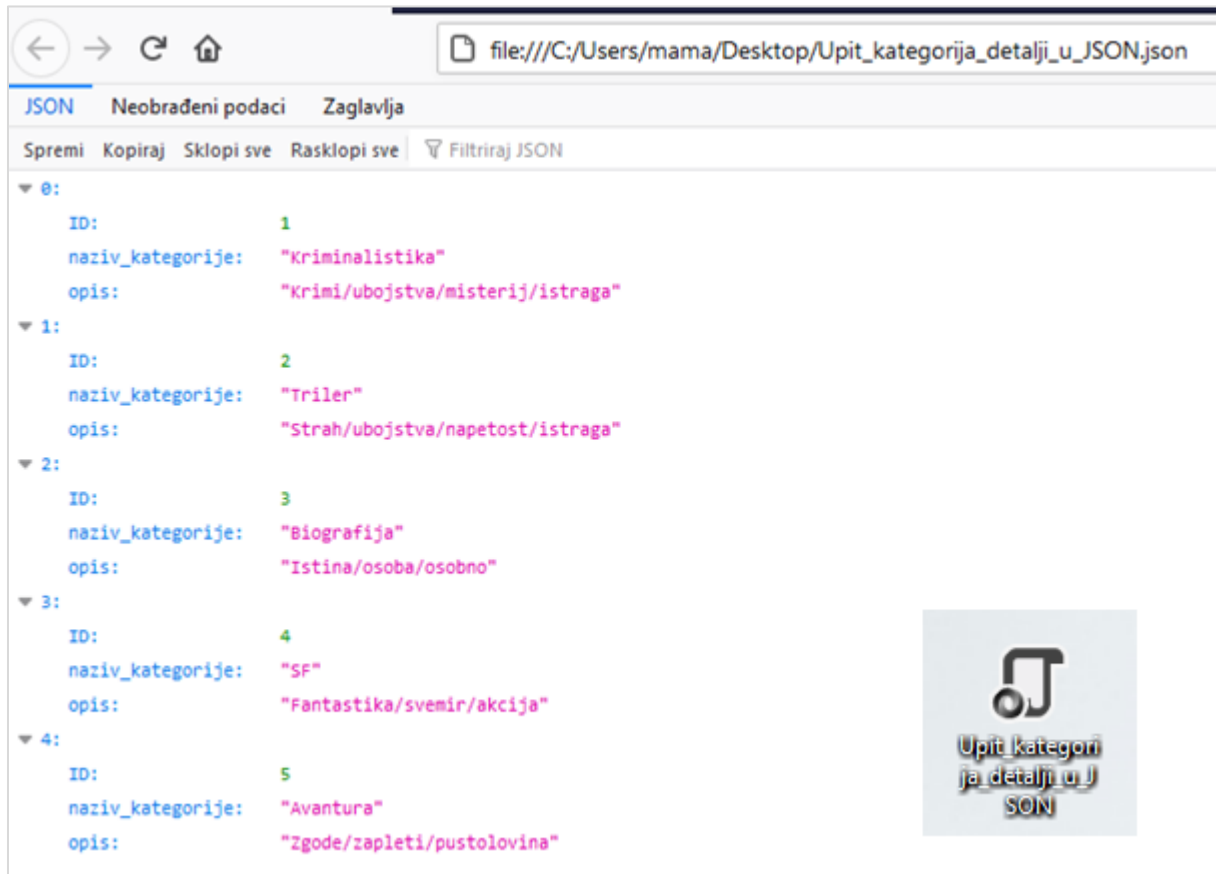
file:///C:/Users/mama/Desktop/Upit_kategorija_detalji_u_JSON.json

JSON Neobrađeni podaci Zaglavlja

Spremi Kopiraj Sklopi sve Rasklopi sve Filtriraj JSON

0:
ID: 1
naziv_kategorije: "Kriminalistika"
opis: "Krimi/ubojstva/misterij/istraga"
1:
ID: 2
naziv_kategorije: "Triler"
opis: "Strah/ubojstva/napetost/istraga"
2:
ID: 3
naziv_kategorije: "Biografija"
opis: "Istina/osoba/osobno"
3:
ID: 4
naziv_kategorije: "SF"
opis: "Fantastika/svemir/akcija"
4:
ID: 5
naziv_kategorije: "Avantura"
opis: "Zgode/zapleti/pustolovina"

Upit_kategorija_detalji_u_JSON